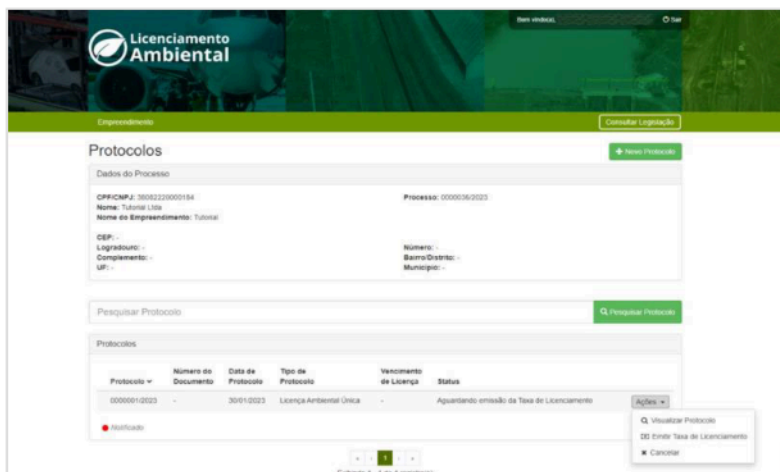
Licenciamento Ambiental

Bem vindo(a), Sair

Empreendimento

Consultar Legislação

Protocolos

+ Novo Protocolo

Dados do Processo

CPF/CNPJ: 38082220000184
Nome: Tutorial Ltda
Nome do Empreendimento: Tutorial

Processo: 0000036/2023

CEP: -
Logradouro: -
Complemento: -
UF: -

Número: -
Bairro/Distrito: -
Município: -

Pesquisar Protocolo

Pesquisar Protocolo

Protocolos

| Protocolo | Número do Documento | Data de Protocolo | Tipo de Protocolo | Vencimento de Licença | Status | |
|---|---|---|---|---|---|---|
| 0000001/2023 | - | 30/01/2023 | Licença Ambiental Única | - | Aguardando emissão da Taxa de Licenciamento | Ações |

Notificado

Visualizar Protocolo
Emitir Taxa de Licenciamento
Cancelar

« ‹ 1 › »

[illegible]